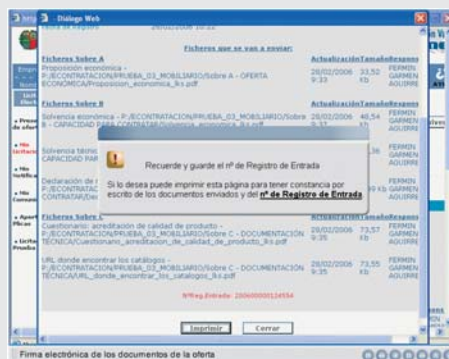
Diálogo Web

Fecha de registro 28/02/2006 10:22

Ficheros que se van a enviar:

| Ficheros Sobre A | Actualización | Tamaño | Respons |
|---|---|---|---|
| Proposición económica - P:/ECONTRATACION/PRUEBA_03_MOBILIARIO/Sobre A - OFERTA ECONOMICA/Proposicion_economica_lks.pdf | 28/02/2006 9:33 | 33,52 Kb | FERMIN GARMEN AGUIRRE |
| **Ficheros Sobre B** | | | |
| Solvencia económica - P:/ECONTRATACION/PRUEBA_03_MOBILIARIO/Sobre B - CAPACIDAD PARA CONTRATAR/Solvencia_economica_lks.pdf | 28/02/2006 9:33 | 46,54 Kb | FERMIN GARMEN AGUIRRE |
| Solvencia técnic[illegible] CAPACIDAD PAR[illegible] | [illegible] | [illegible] | FERMIN GARMEN AGUIRRE |
| Declaración de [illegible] P:/ECONTRATAC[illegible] CONTRATAR/Dec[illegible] | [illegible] | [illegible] Kb | FERMIN GARMEN AGUIRRE |
| **Ficheros Sobre C** | Actualización | Tamaño | Respons |
| Cuestionario: acreditación de calidad de producto - P:/ECONTRATACION/PRUEBA_03_MOBILIARIO/Sobre C - DOCUMENTACION TÉCNICA/Cuestionario_acreditacion_de_calidad_de_producto_lks.pdf | 28/02/2006 9:35 | 73,57 Kb | FERMIN GARMEN AGUIRRE |
| URL donde encontrar los catálogos - P:/ECONTRATACION/PRUEBA_03_MOBILIARIO/Sobre C - DOCUMENTACION TÉCNICA/URL_donde_encontrar_los_catalogos_lks.pdf | 28/02/2006 9:35 | 73,55 Kb | FERMIN GARMEN AGUIRRE |

Recuerde y guarde el nº de Registro de Entrada

Si lo desea puede imprimir esta página para tener constancia por escrito de los documentos enviados y del nº de Registro de Entrada

NºReg.Entrada: 200600000124554

Imprimir Cerrar

Firma electrónica de los documentos de la oferta